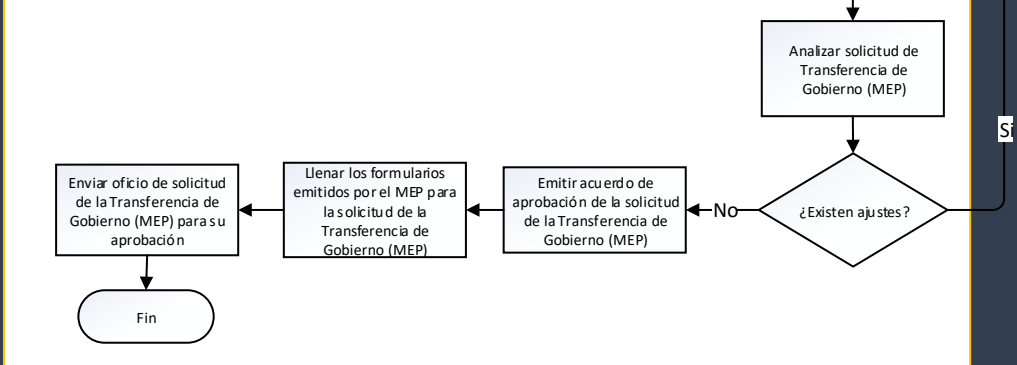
Analizar solicitud de Transferencia de Gobierno (MEP)

¿Existen ajustes?

No

Sí

Emitir acuerdo de aprobación de la solicitud de la Transferencia de Gobierno (MEP)

Llenar los formularios emitidos por el MEP para la solicitud de la Transferencia de Gobierno (MEP)

Enviar oficio de solicitud de la Transferencia de Gobierno (MEP) para su aprobación

Fin